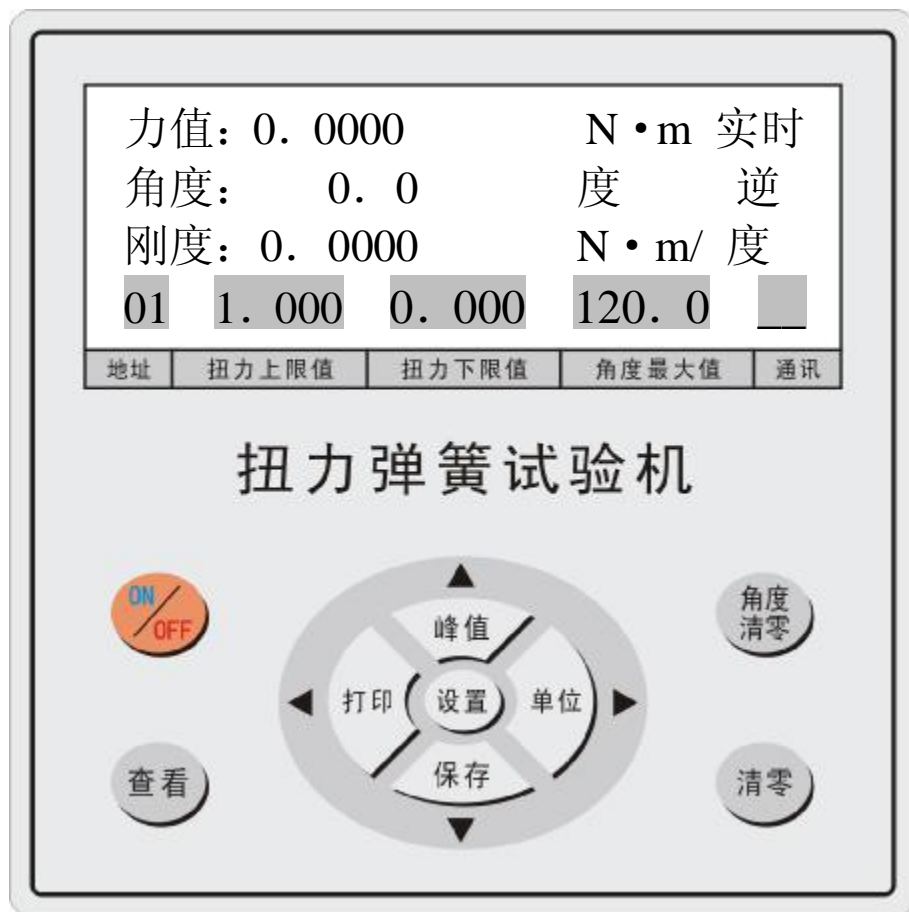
力值：0. 0000 N • m 实时
角度： 0. 0 度 逆
刚度：0. 0000 N • m/ 度
01 1. 000 0. 000 120. 0 __

| 地址 | 扭力上限值 | 扭力下限值 | 角度最大值 | 通讯 |
|---|---|---|---|---|

扭力弹簧试验机

ON/OFF

▲
峰值
◀ 打印 设置 单位 ▶
保存
▼

角度清零

查看

清零